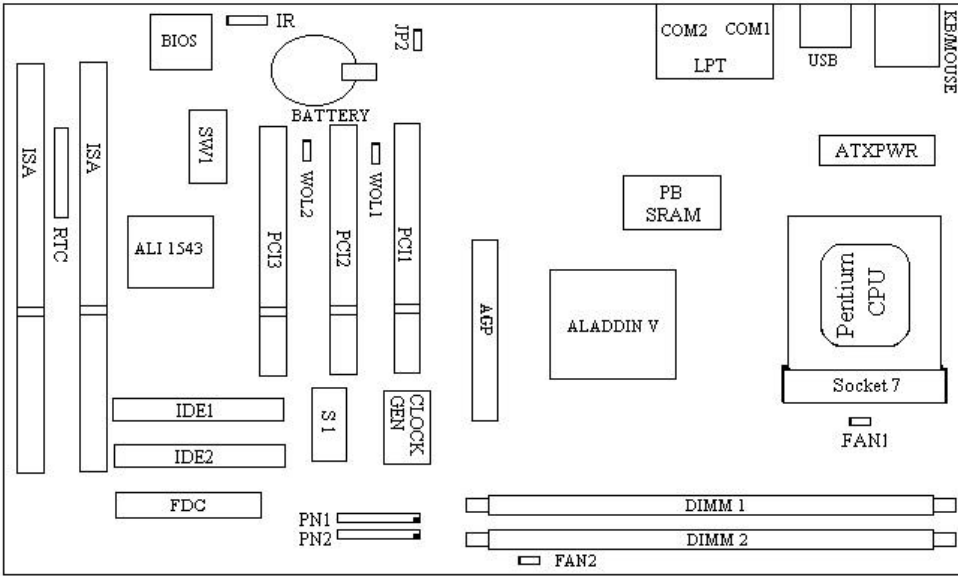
BIOS
IR
JP2
COM2 COM1
LPT
USB
KB/MOUSE
BATTERY
ISA
ISA
RTC
SW1
WOL2
WOL1
PCI3
PCI2
PCI1
ATXPWR
PB SRAM
ALI 1543
AGP
ALADDIN V
Pentium CPU
Socket 7
S 1
CLOCK GEN
IDE1
IDE2
FAN1
FDC
PN1
PN2
DIMM 1
DIMM 2
FAN2